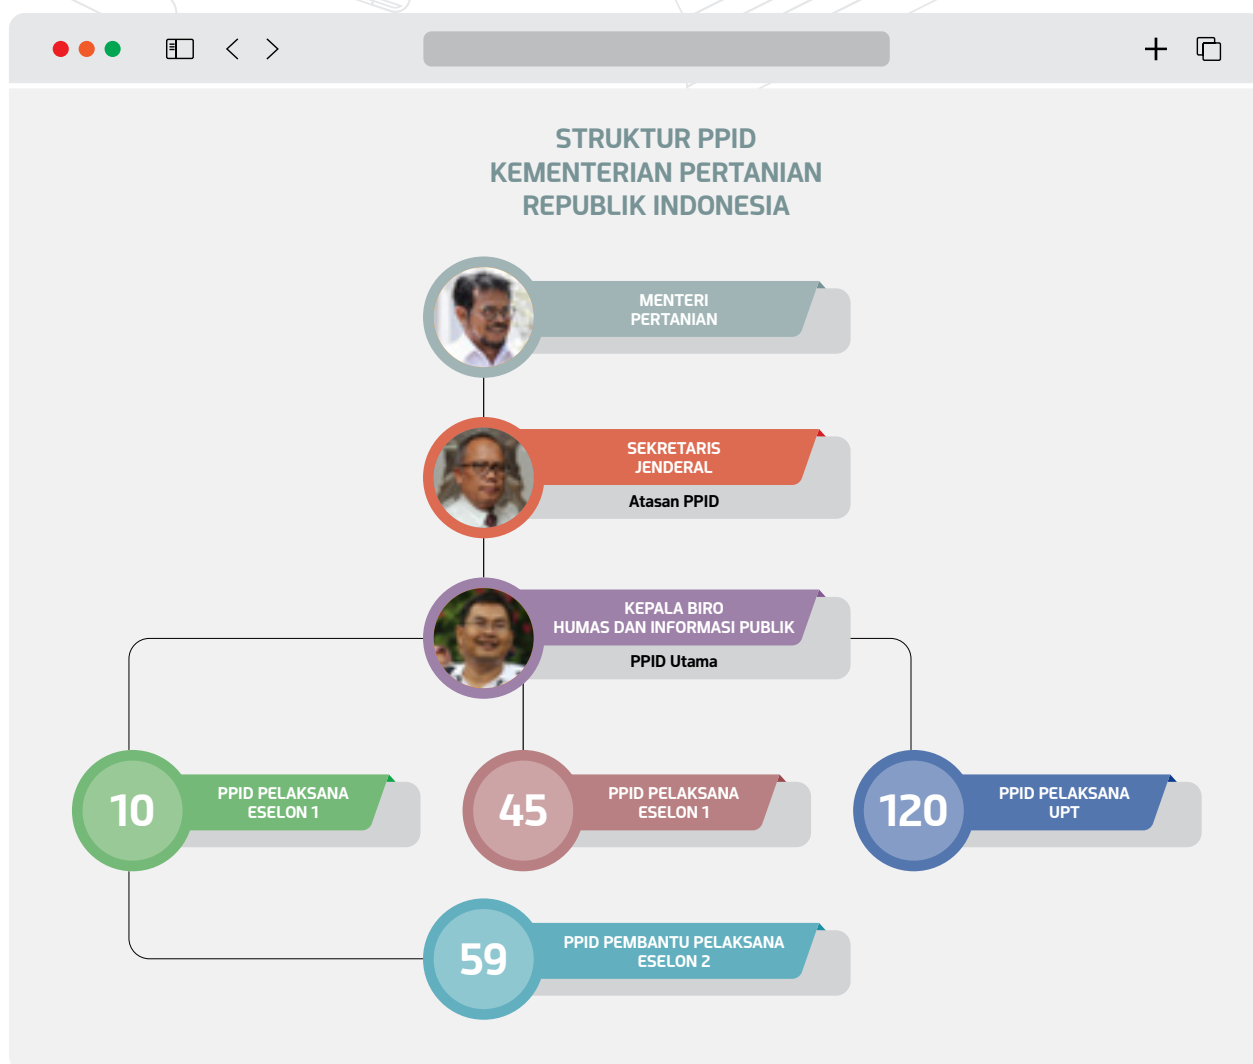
STRUKTUR PPID
KEMENTERIAN PERTANIAN
REPUBLIK INDONESIA

MENTERI PERTANIAN

SEKRETARIS JENDERAL
Atasan PPID

KEPALA BIRO HUMAS DAN INFORMASI PUBLIK
PPID Utama

10
PPID PELAKSANA ESELON 1

45
PPID PELAKSANA ESELON 1

120
PPID PELAKSANA UPT

59
PPID PEMBANTU PELAKSANA ESELON 2